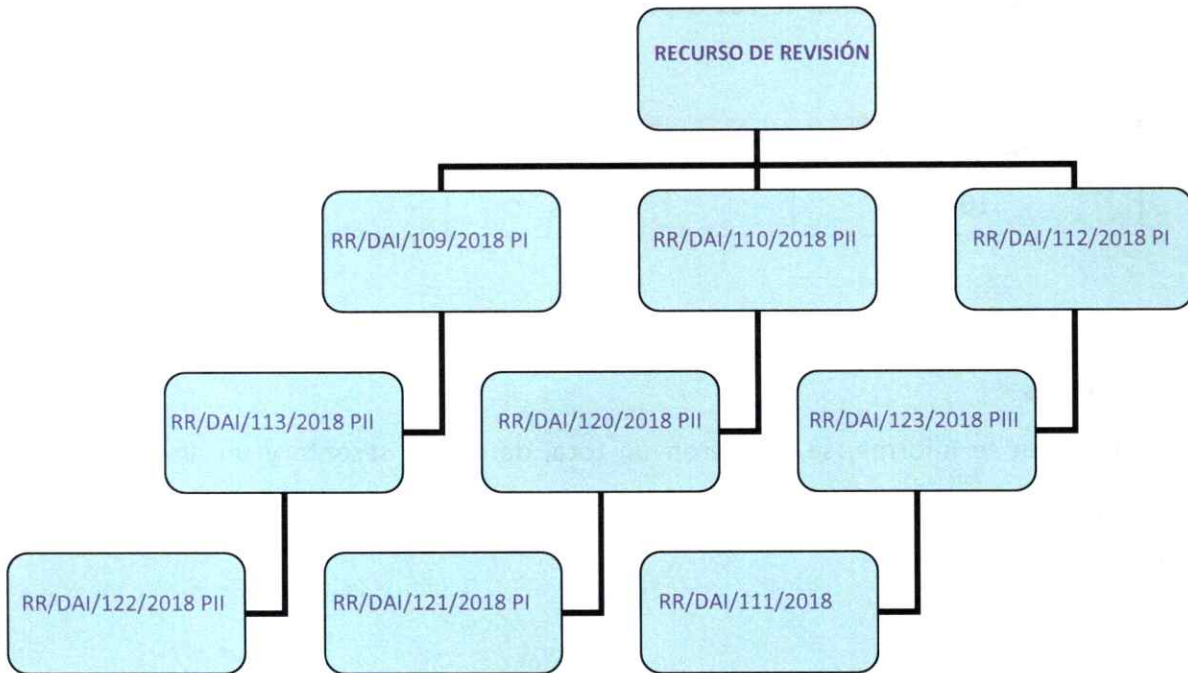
RECURSO DE REVISIÓN

RR/DAI/109/2018 PI

RR/DAI/110/2018 PII

RR/DAI/112/2018 PI

RR/DAI/113/2018 PII

RR/DAI/120/2018 PII

RR/DAI/123/2018 PIII

RR/DAI/122/2018 PII

RR/DAI/121/2018 PI

RR/DAI/111/2018